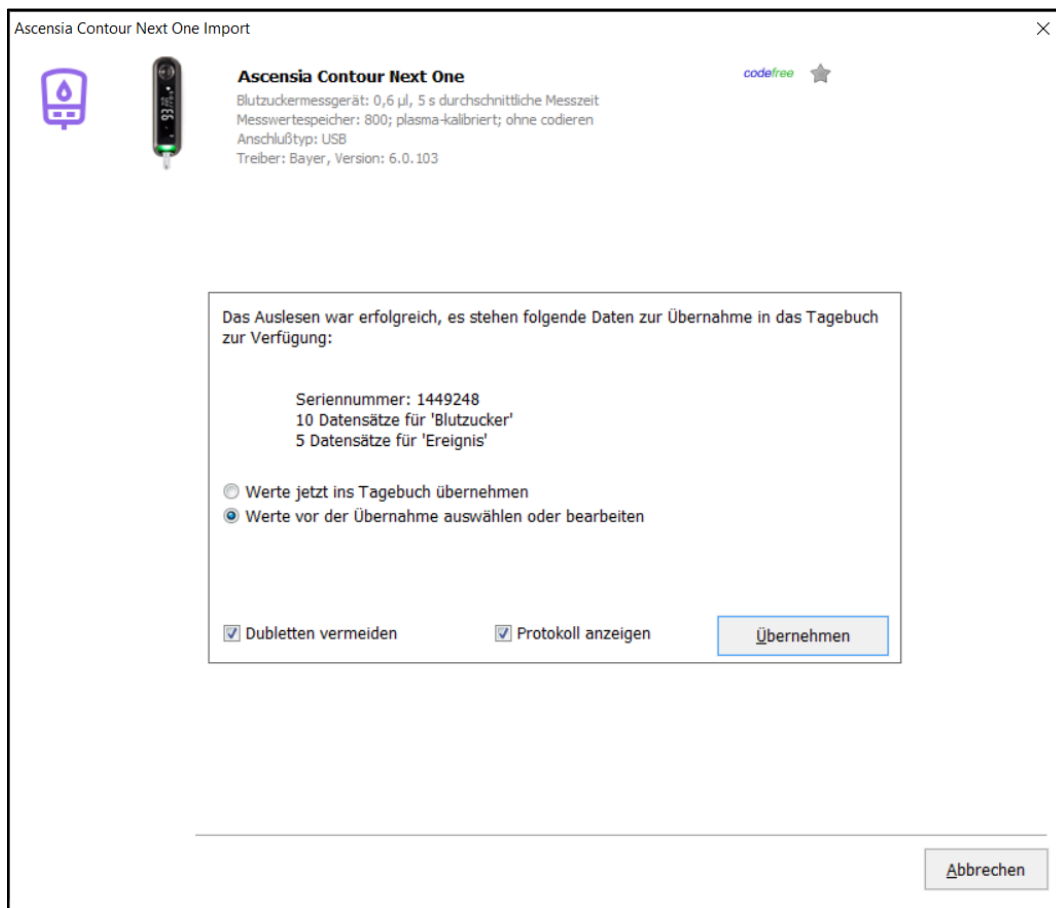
Ascencia Contour Next One Import

Ascensia Contour Next One

Blutzuckermessgerät: 0,6 µl, 5 s durchschnittliche Messzeit
Messwertespeicher: 800; plasma-kalibriert; ohne codieren
Anschlußtyp: USB
Treiber: Bayer, Version: 6.0.103

codefree

Das Auslesen war erfolgreich, es stehen folgende Daten zur Übernahme in das Tagebuch zur Verfügung:

Seriennummer: 1449248
10 Datensätze für 'Blutzucker'
5 Datensätze für 'Ereignis'

Werte jetzt ins Tagebuch übernehmen
Werte vor der Übernahme auswählen oder bearbeiten

Dubletten vermeiden
Protokoll anzeigen
Übernehmen

Abbrechen